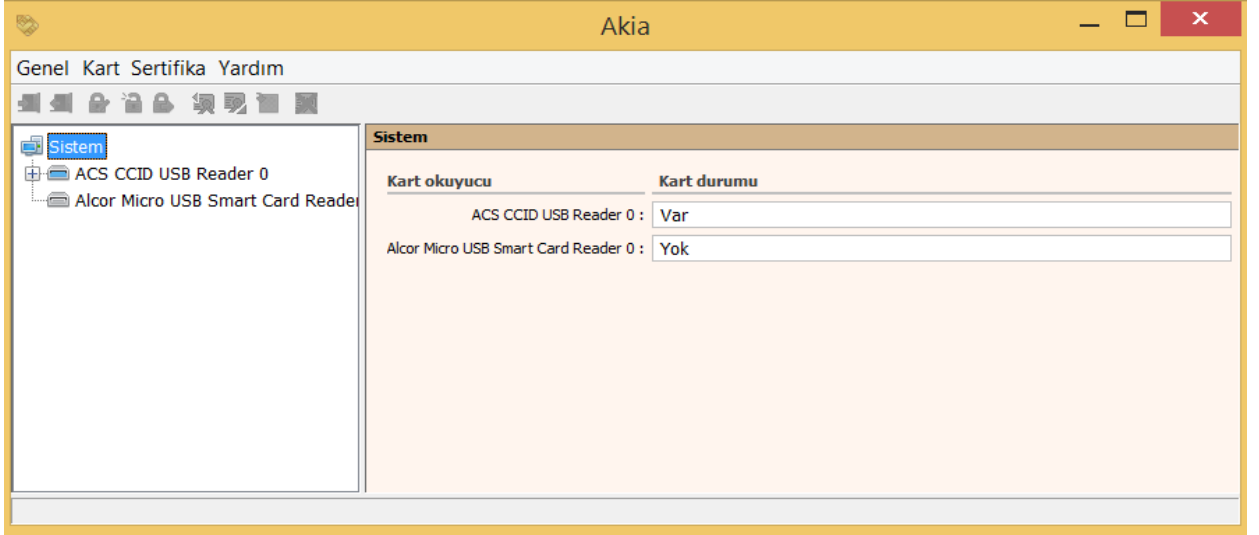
Akia

Genel Kart Sertifika Yardım

Sistem
ACS CCID USB Reader 0
Alcor Micro USB Smart Card Reader

Sistem

| Kart okuyucu | Kart durumu |
|---|---|
| ACS CCID USB Reader 0 : | Var |
| Alcor Micro USB Smart Card Reader 0 : | Yok |